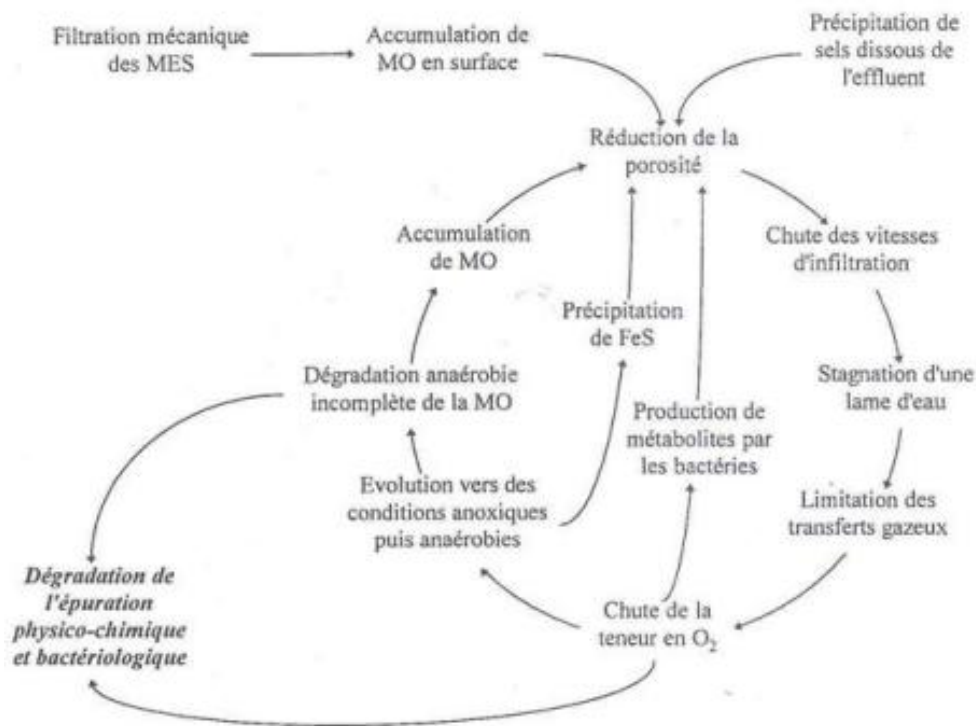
Filtration mécanique des MES

Accumulation de MO en surface

Précipitation de sels dissous de l'effluent

Réduction de la porosité

Chute des vitesses d'infiltration

Stagnation d'une lame d'eau

Limitation des transferts gazeux

Chute de la teneur en $O_2$

Production de métabolites par les bactéries

Précipitation de FeS

Accumulation de MO

Dégradation anaérobie incomplète de la MO

Evolution vers des conditions anoxiques puis anaérobies

*Dégradation de l'épuration physico-chimique et bactériologique*